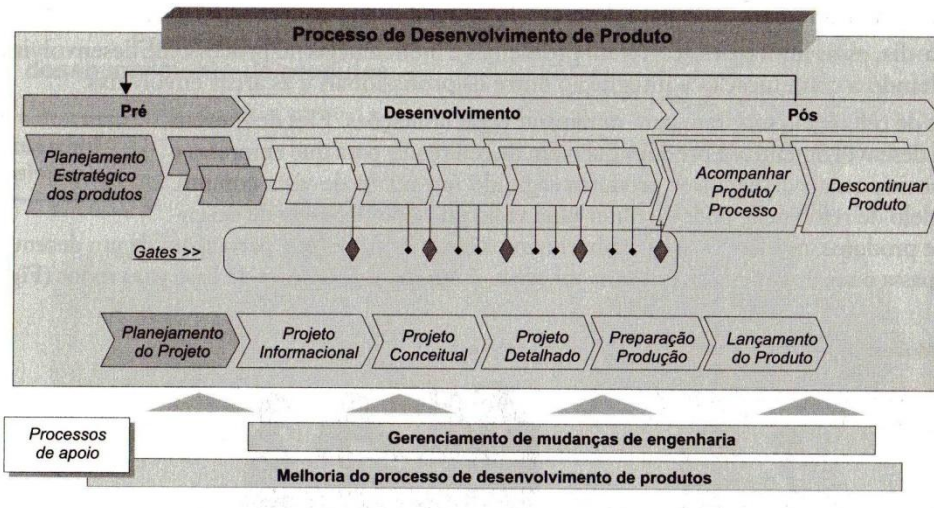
Processo de Desenvolvimento de Produto

Pré

Desenvolvimento

Pós

Planejamento Estratégico dos produtos

Acompanhar Produto/ Processo

Descontinuar Produto

Gates >>

Planejamento do Projeto

Projeto Informacional

Projeto Conceitual

Projeto Detalhado

Preparação Produção

Lançamento do Produto

Processos de apoio

Gerenciamento de mudanças de engenharia

Melhoria do processo de desenvolvimento de produtos